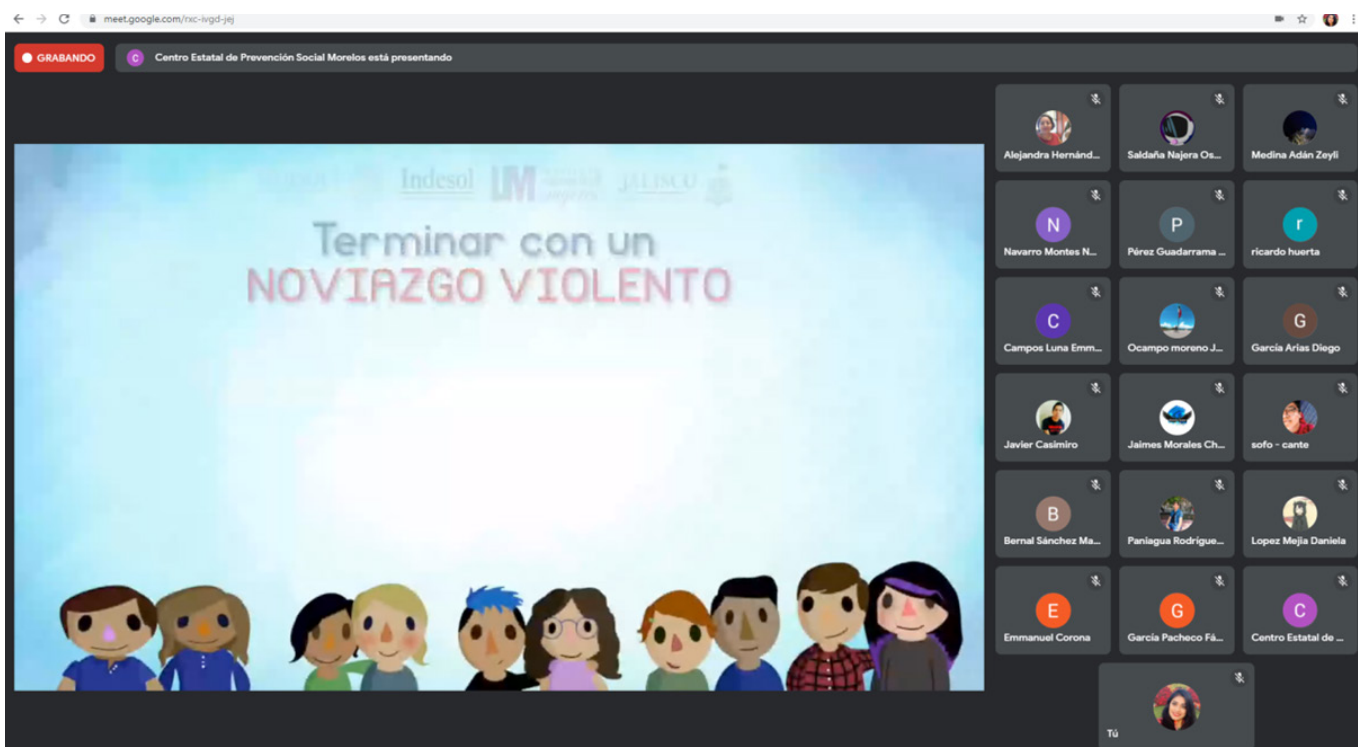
meet.google.com/rxc-ivgd-jej

GRABANDO

C Centro Estatal de Prevención Social Morelos está presentando

Indesol LM JALISCO

Terminar con un
NOVIAZGO VIOLENTO

Alejandra Hernánd...
Saldaña Najera Os...
Medina Adán Zeyli
N
Navarro Montes N...
P
Pérez Guadarrama ...
r
ricardo huerta
C
Campos Luna Emm...
Ocampo moreno J...
G
García Arias Diego
Javier Casimiro
Jaimes Morales Ch...
sofo - cante
B
Bernal Sánchez Ma...
Paniagua Rodrígue...
Lopez Mejía Daniela
E
Emmanuel Corona
G
García Pacheco Fá...
C
Centro Estatal de ...
Tú